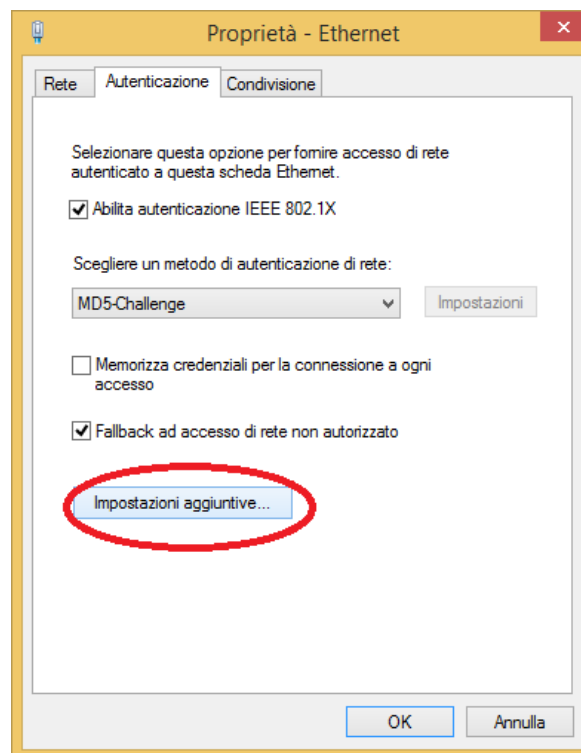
Proprietà - Ethernet

Rete | Autenticazione | Condivisione

Selezionare questa opzione per fornire accesso di rete autenticato a questa scheda Ethernet.

Abilita autenticazione IEEE 802.1X

Scegliere un metodo di autenticazione di rete:

MD5-Challenge

Impostazioni

Memorizza credenziali per la connessione a ogni accesso

Fallback ad accesso di rete non autorizzato

Impostazioni aggiuntive...

OK

Annulla